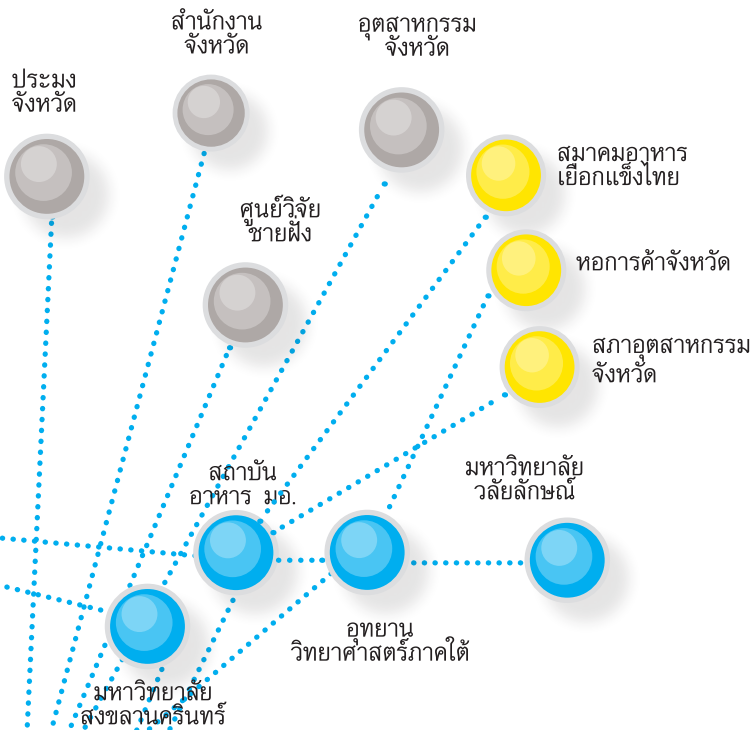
สำนักงาน
จังหวัด

อุตสาหกรรม
จังหวัด

ประมง
จังหวัด

สมาคมอาหาร
เยือกแข็งไทย

ศูนย์วิจัย
ชายฝั่ง

หอการค้าจังหวัด

สภาอุตสาหกรรม
จังหวัด

สถาบัน
อาหาร มอ.

มหาวิทยาลัย
วลัยลักษณ์

อุทยาน
วิทยาศาสตร์ภาคใต้

มหาวิทยาลัย
สงขลานครินทร์